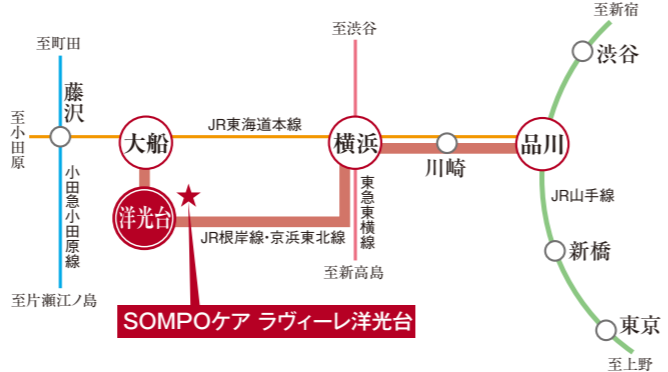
至町田

藤沢

至小田原

小田急小田原線

至片瀬江ノ島

大船

洋光台

JR東海道本線

至渋谷

横浜

東急東横線

至新高島

JR根岸線・京浜東北線

川崎

品川

至新宿

渋谷

JR山手線

新橋

東京

至上野

SOMPOケア ラヴィーレ洋光台